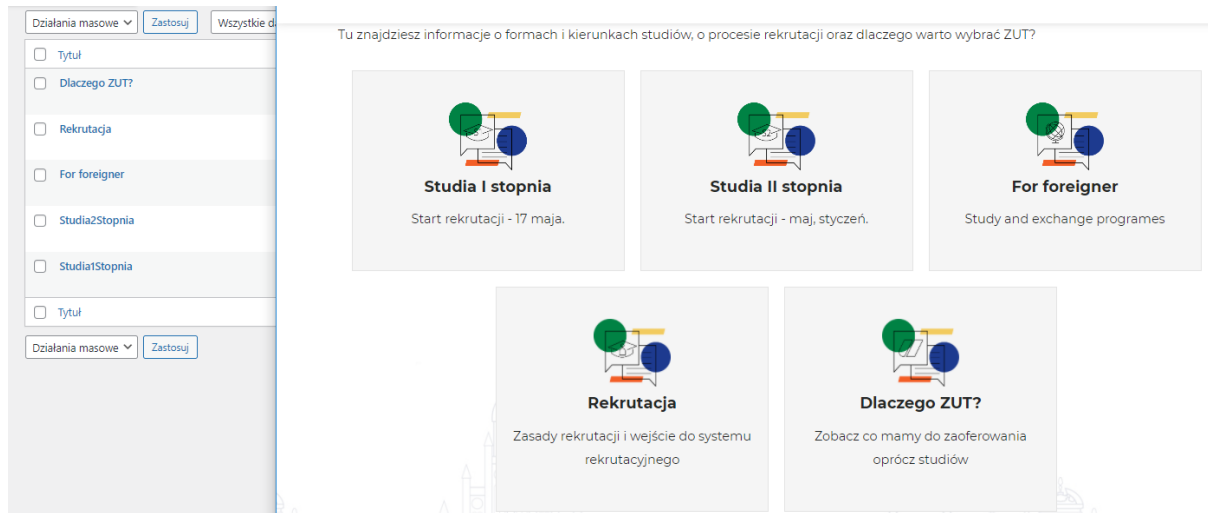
Działania masowe
Zastosuj
Wszystkie d

Tytuł

Dlaczego ZUT?

Rekrutacja

For foreigner

Studia2Stopnia

Studia1Stopnia

Tytuł

Działania masowe
Zastosuj

Tu znajdziesz informacje o formach i kierunkach studiów, o procesie rekrutacji oraz dlaczego warto wybrać ZUT?

**Studia I stopnia**
Start rekrutacji - 17 maja.

**Studia II stopnia**
Start rekrutacji - maj, styczeń.

**For foreigner**
Study and exchange programes

**Rekrutacja**
Zasady rekrutacji i wejście do systemu rekrutacyjnego

**Dlaczego ZUT?**
Zobacz co mamy do zaoferowania oprócz studiów